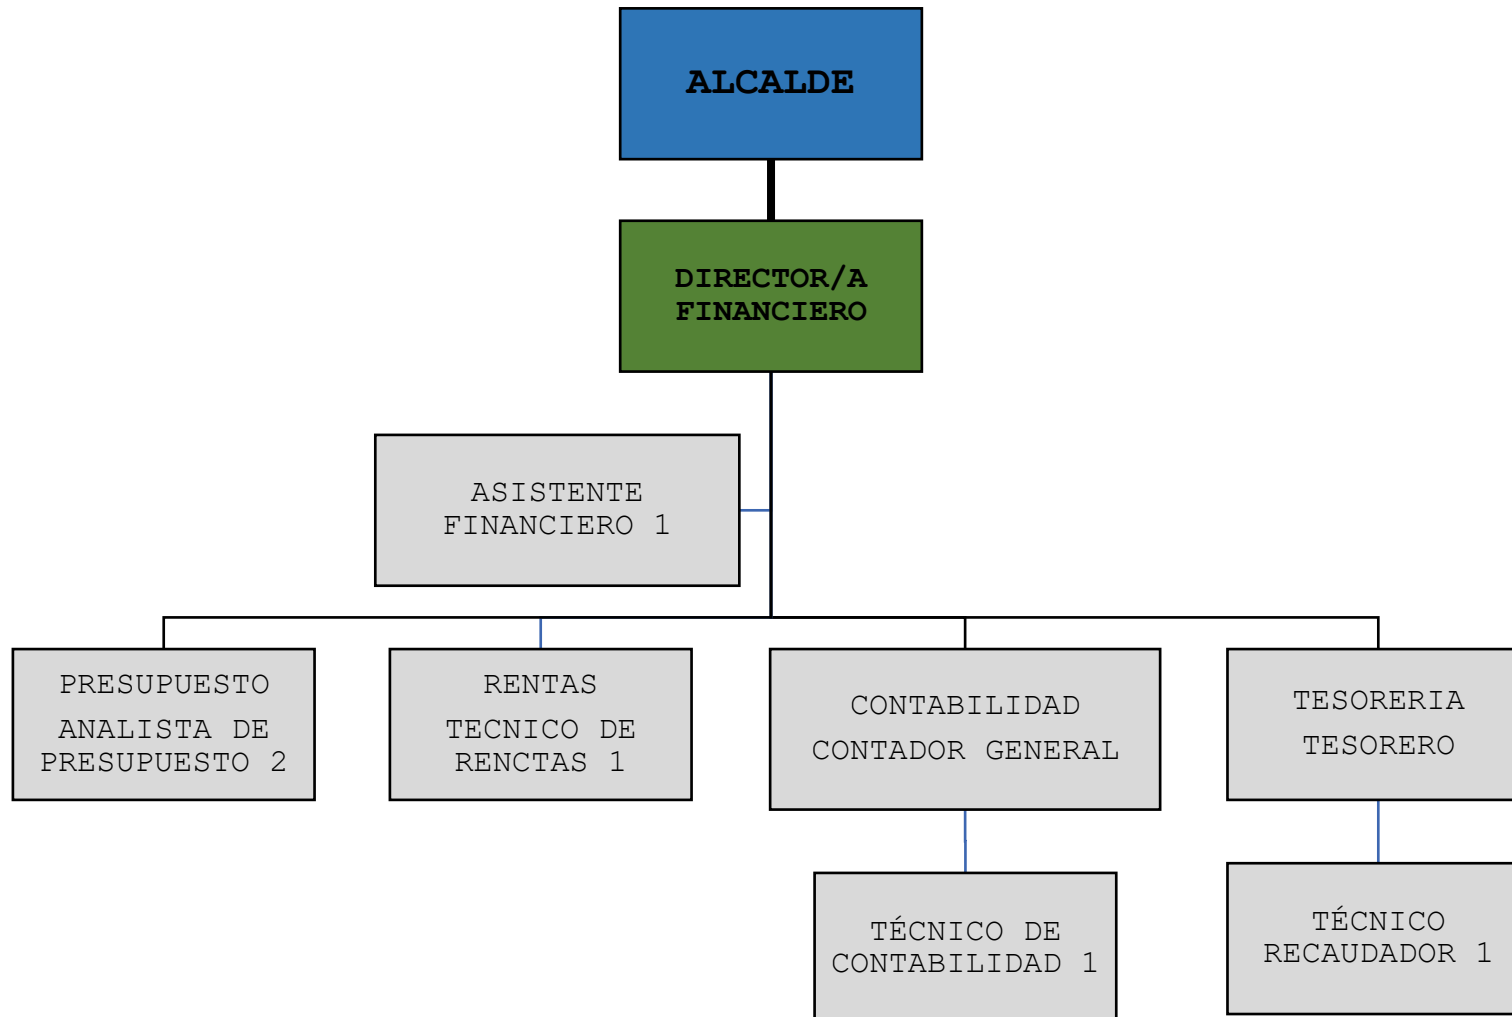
ALCALDE

DIRECTOR/A FINANCIERO

ASISTENTE FINANCIERO 1

PRESUPUESTO
ANALISTA DE PRESUPUESTO 2

RENTAS
TECNICO DE RENCTAS 1

CONTABILIDAD
CONTADOR GENERAL

TESORERIA
TESORERO

TÉCNICO DE CONTABILIDAD 1

TÉCNICO RECAUDADOR 1